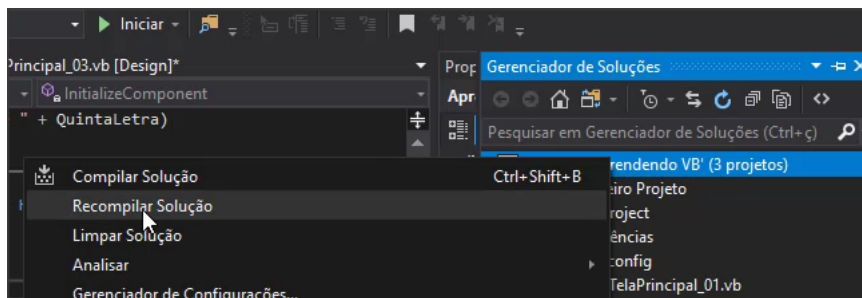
Iniciar

Principal_03.vb [Design]*

InitializeComponent

" + QuintaLetra)

Prop

Apr

Gerenciador de Soluções

Pesquisar em Gerenciador de Soluções (Ctrl+ç)

rendendo VB' (3 projetos)

eiro Projeto

roject

ências

config

TelaPrincipal_01.vb

Compilar Solução Ctrl+Shift+B

Recompilar Solução

Limpar Solução

Analisar

Gerenciador de Configurações...